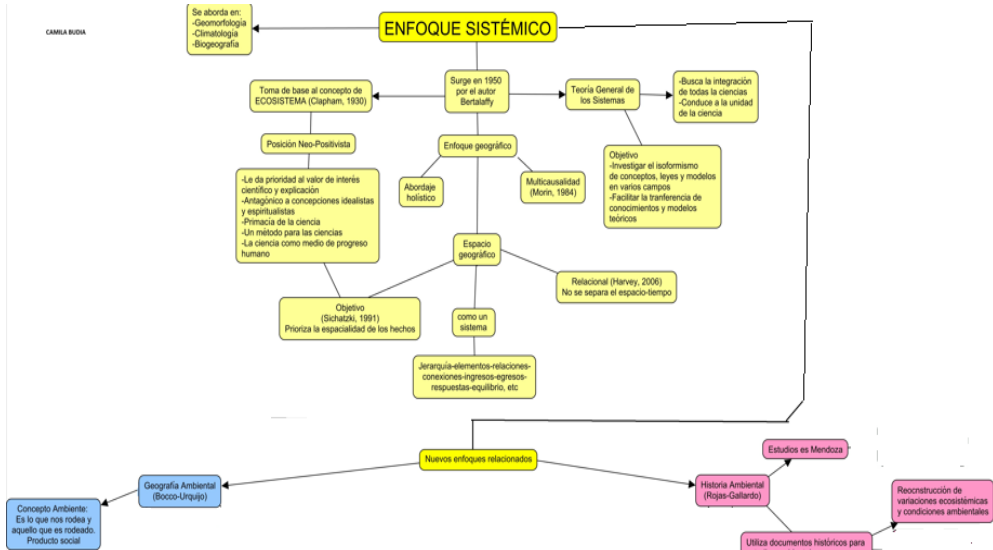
CAMILA BUDIA

Se aborda en:
-Geomorfología
-Climatología
-Biogeografía

ENFOQUE SISTÉMICO

Toma de base al concepto de ECOSISTEMA (Clapham, 1930)

Surge en 1950 por el autor Bertalaffy

Teoría General de los Sistemas

-Busca la integración de todas las ciencias
-Conduce a la unidad de la ciencia

Posición Neo-Positivista

Enfoque geográfico

Objetivo
-Investigar el isoformismo de conceptos, leyes y modelos en varios campos
-Facilitar la tranferencia de conocimientos y modelos teóricos

-Le da prioridad al valor de interés científico y explicación
-Antagónico a concepciones idealistas y espiritualistas
-Primacía de la ciencia
-Un método para las ciencias
-La ciencia como medio de progreso humano

Abordaje holístico

Multicausalidad (Morin, 1984)

Espacio geográfico

Relacional (Harvey, 2006)
No se separa el espacio-tiempo

Objetivo
(Sichatzki, 1991)
Prioriza la espacialidad de los hechos

como un sistema

Jerarquía-elementos-relaciones-conexiones-ingresos-egresos-respuestas-equilibrio, etc

Nuevos enfoques relacionados

Estudios es Mendoza

Geografía Ambiental (Bocco-Urquijo)

Historia Ambiental (Rojas-Gallardo)

Reocnstrucción de variaciones ecosistémicas y condiciones ambientales

Concepto Ambiente:
Es lo que nos rodea y aquello que es rodeado.
Producto social

Utiliza documentos históricos para